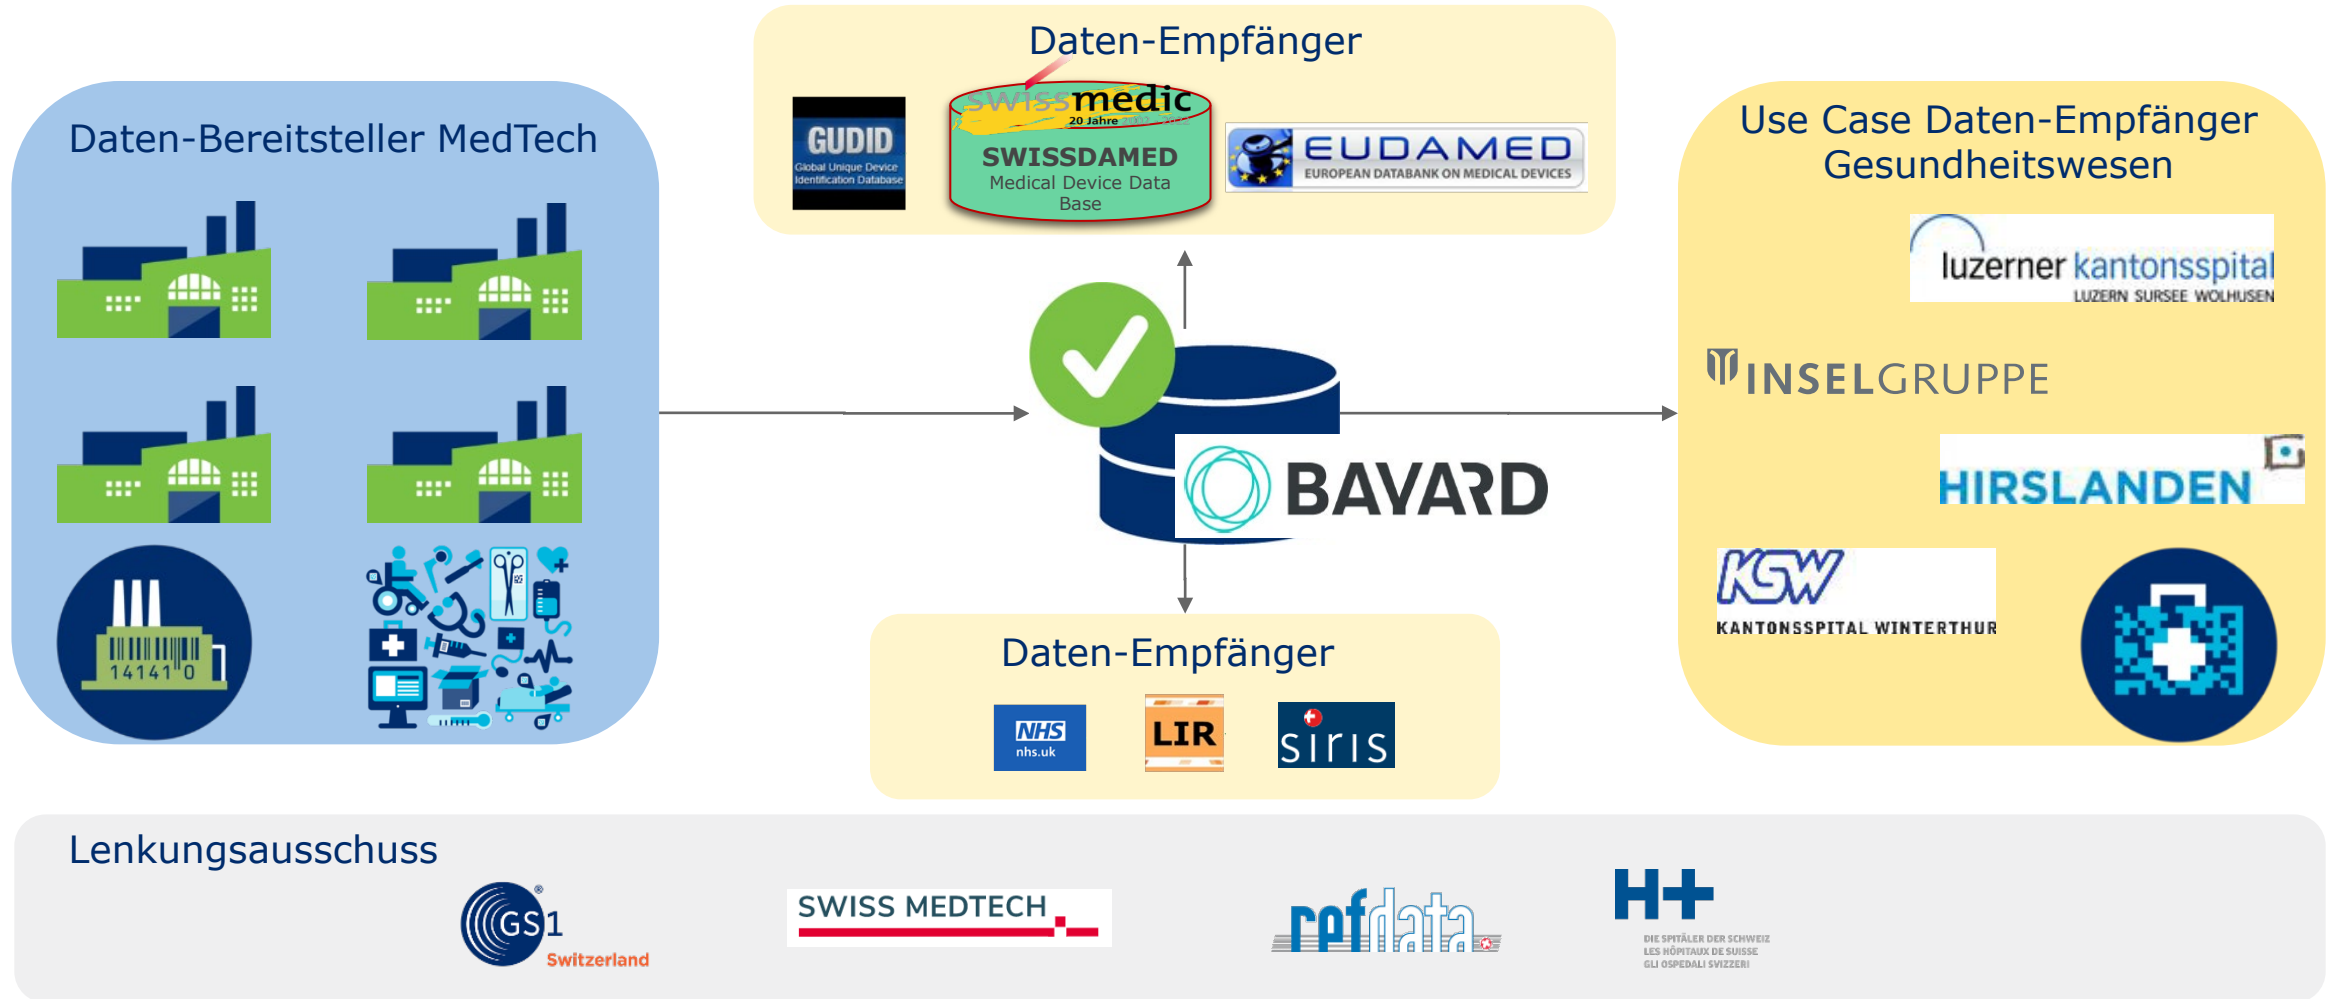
Daten-Bereitsteller MedTech

14141 0

Daten-Empfänger

GUDID
Global Unique Device Identification Database

swissmedic
20 Jahre

SWISSDAMED
Medical Device Data Base

EUDAMED
EUROPEAN DATABANK ON MEDICAL DEVICES

BAVARD

Daten-Empfänger

NHS
nhs.uk

LIR

siris

Use Case Daten-Empfänger Gesundheitswesen

luzerner kantonsspital
LUZERN SURSEE WOLHUSEN

INSELGRUPPE

HIRSLANDEN

KSW
KANTONSSPITAL WINTERTHUR

Lenkungsausschuss

GS1
Switzerland

SWISS MEDTECH

refdata

H+
DIE SPITÄLER DER SCHWEIZ
LES HÔPITAUX DE SUISSE
GLI OSPEDALI SVIZZERI